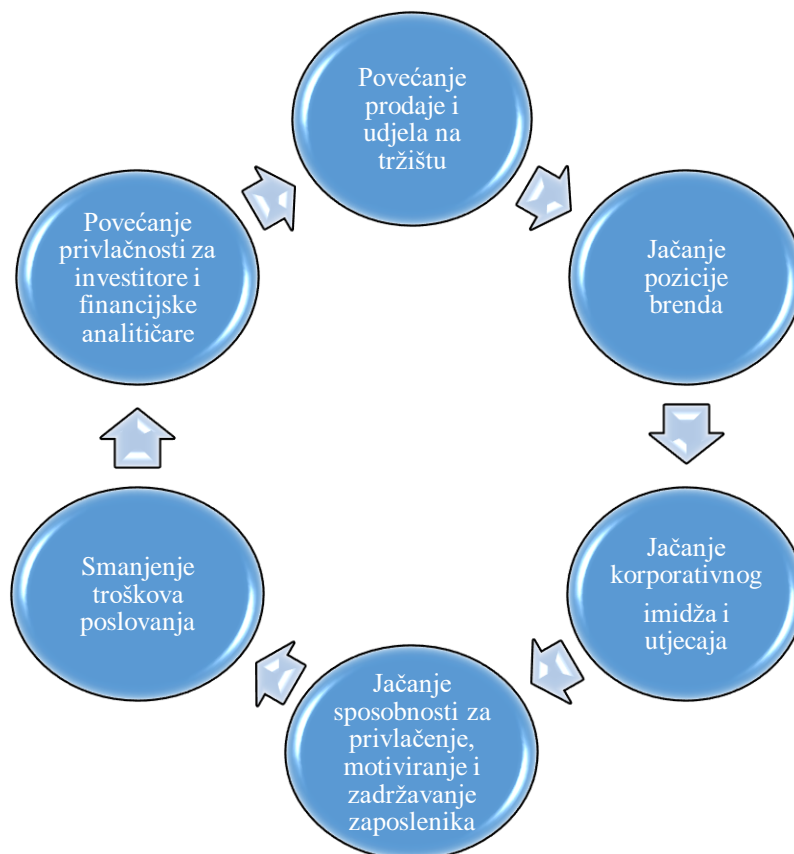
Povećanje prodaje i udjela na tržištu

Jačanje pozicije brenda

Jačanje korporativnog imidža i utjecaja

Jačanje sposobnosti za privlačenje, motiviranje i zadržavanje zaposlenika

Smanjenje troškova poslovanja

Povećanje privlačnosti za investitore i financijske analitičare